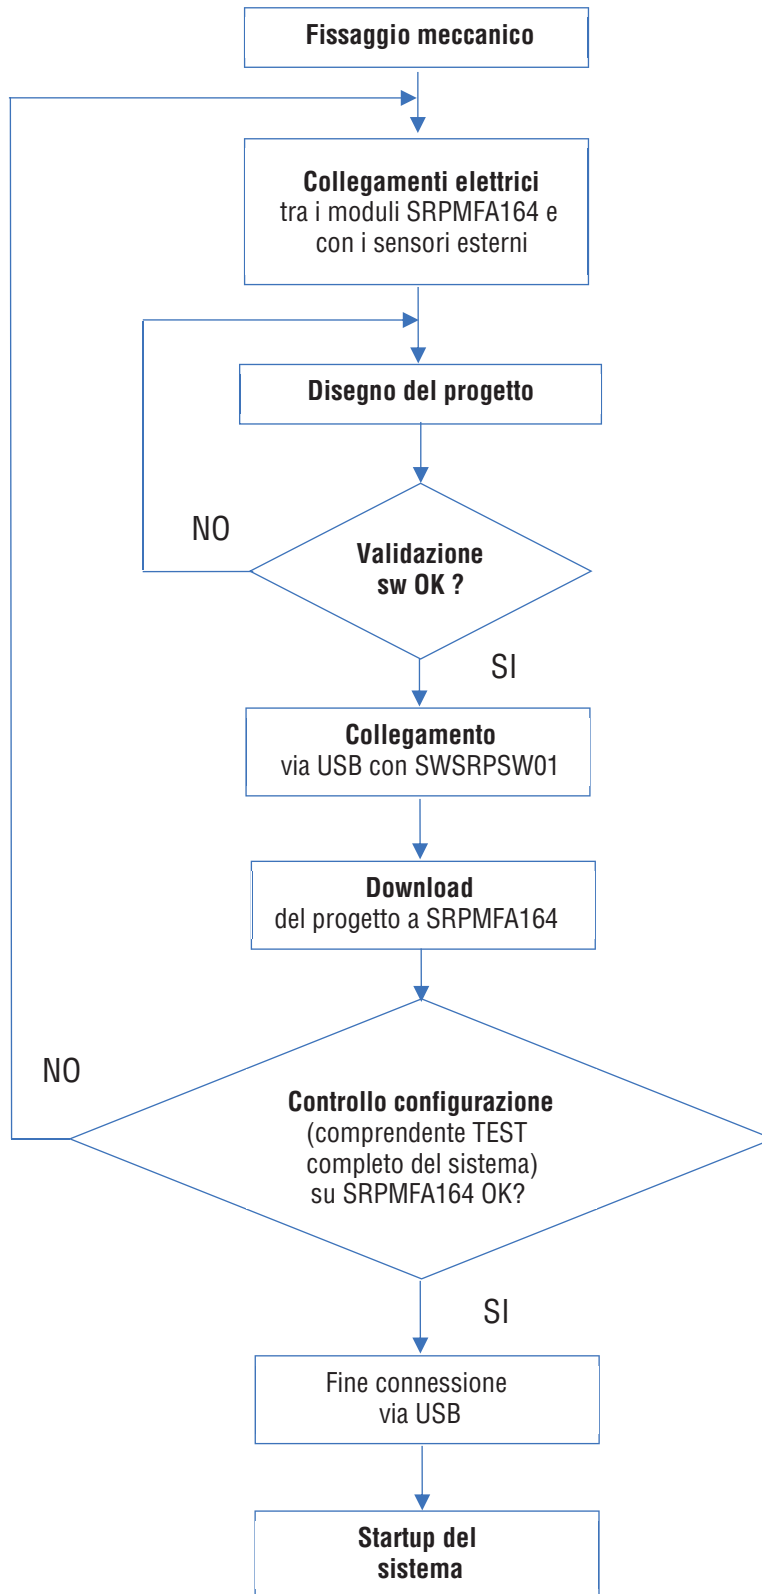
Fissaggio meccanico

Collegamenti elettrici
tra i moduli SRPMFA164 e con i sensori esterni

Disegno del progetto

NO

Validazione sw OK ?

SI

Collegamento
via USB con SWSRPSW01

Download
del progetto a SRPMFA164

NO

Controllo configurazione
(comprendente TEST completo del sistema) su SRPMFA164 OK?

SI

Fine connessione via USB

Startup del sistema